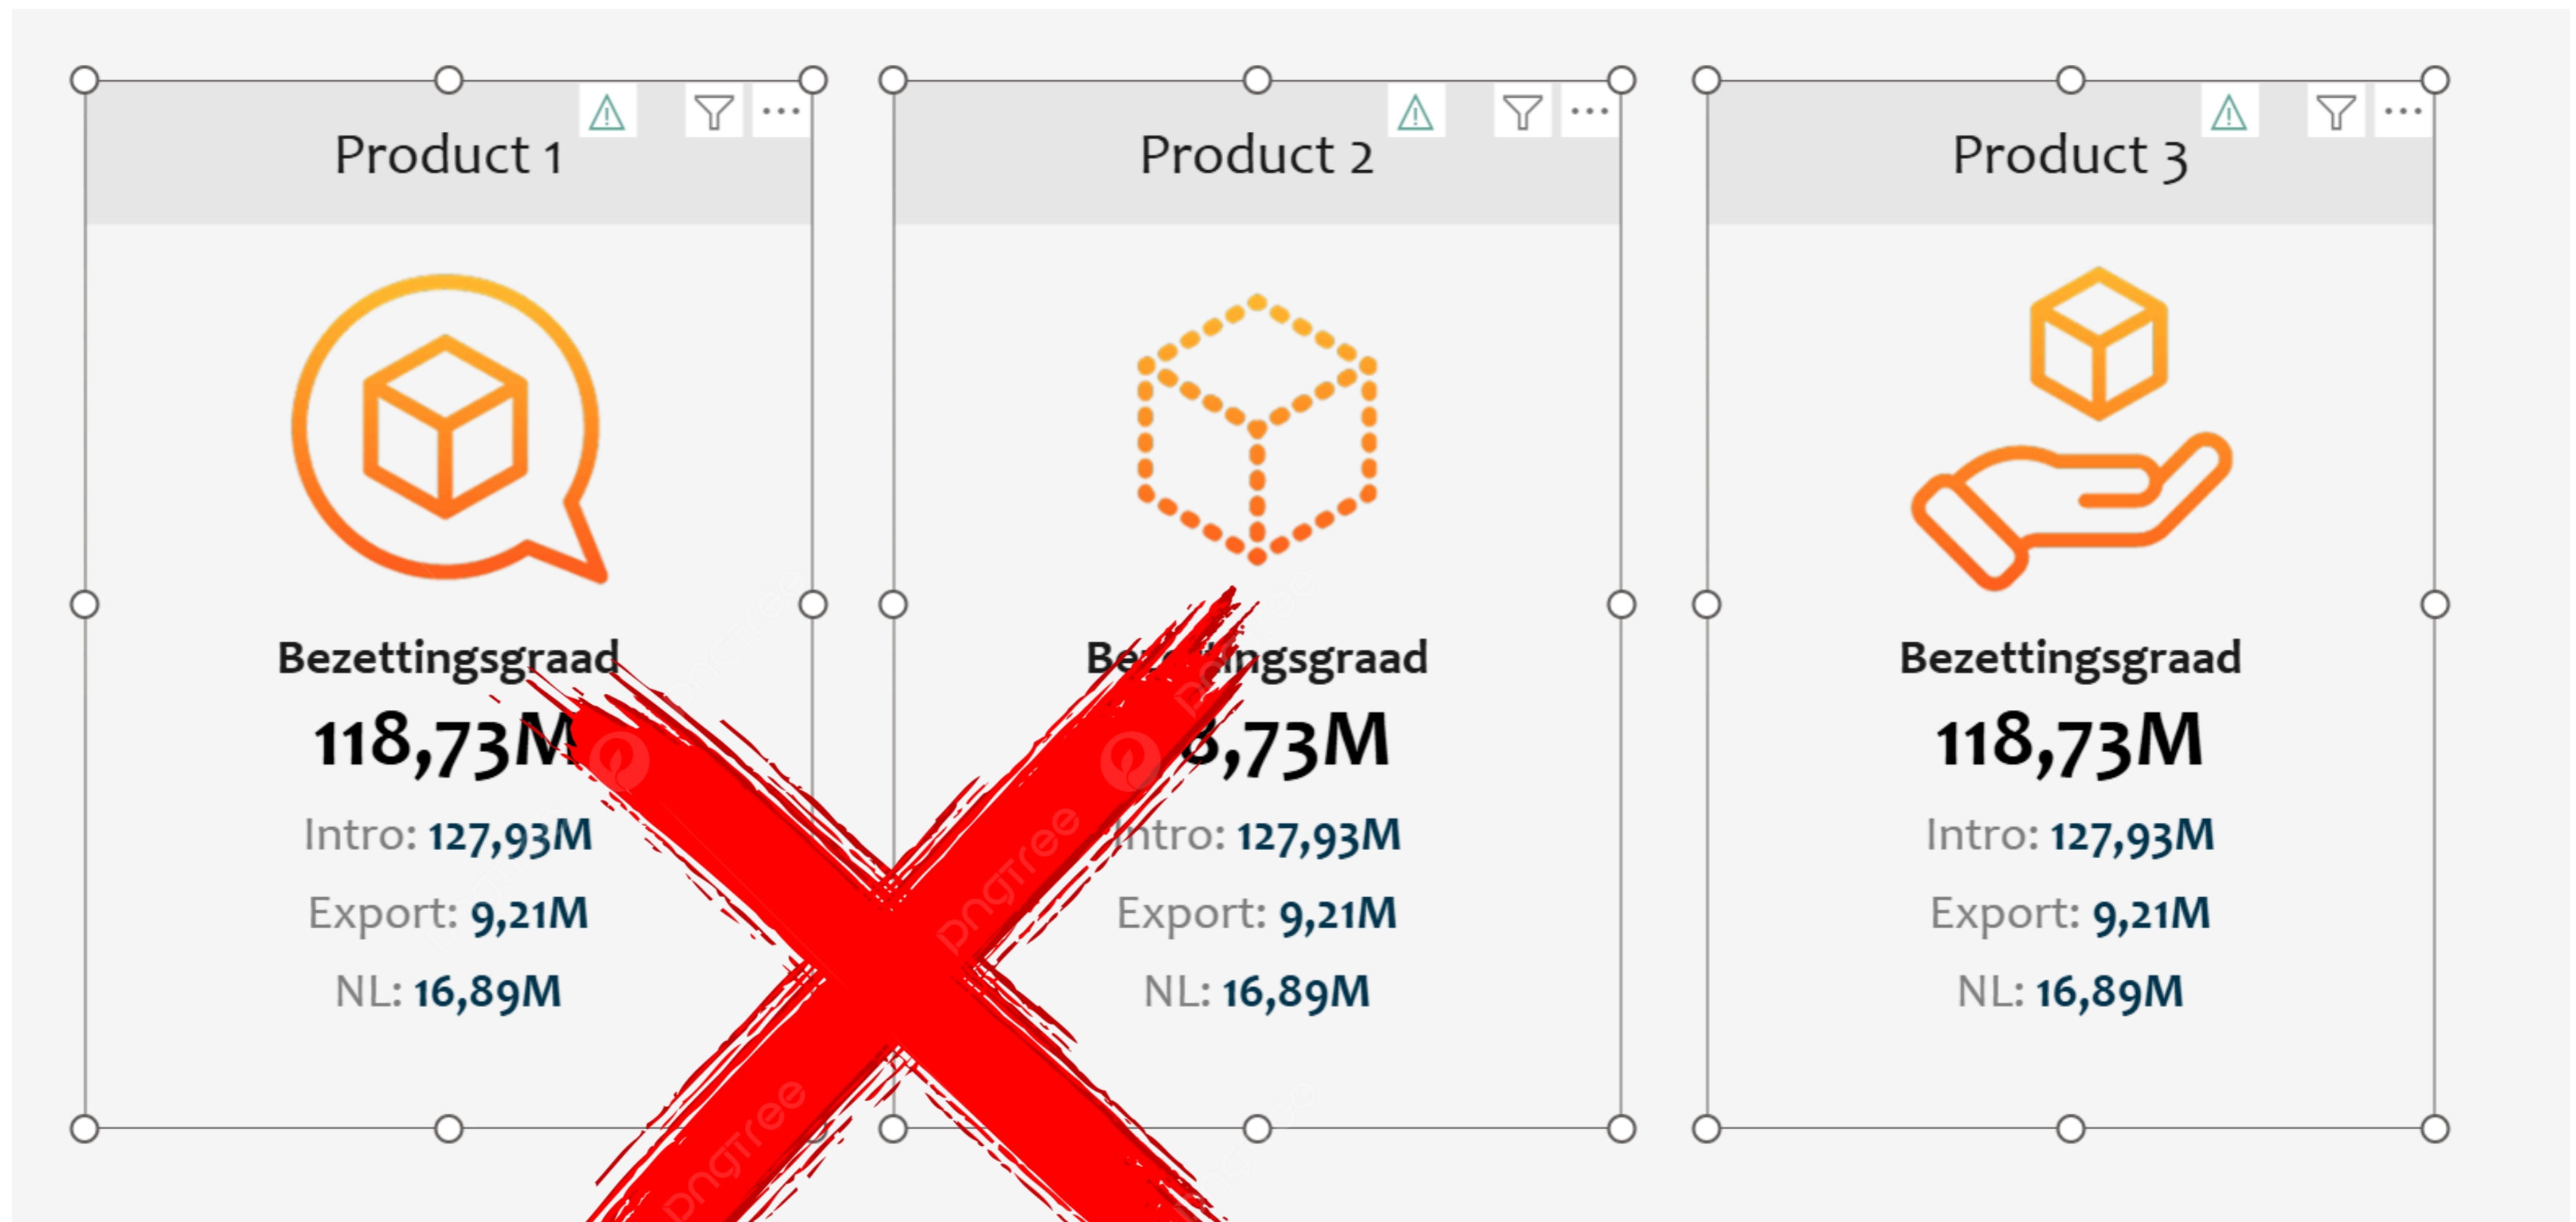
Product 1

Bezettingsgraad

118,73M

Intro: 127,93M

Export: 9,21M

NL: 16,89M

Product 2

Be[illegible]ngsgraad

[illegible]8,73M

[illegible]ntro: 127,93M

Export: 9,21M

NL: 16,89M

Product 3

Bezettingsgraad

118,73M

Intro: 127,93M

Export: 9,21M

NL: 16,89M

pngtree